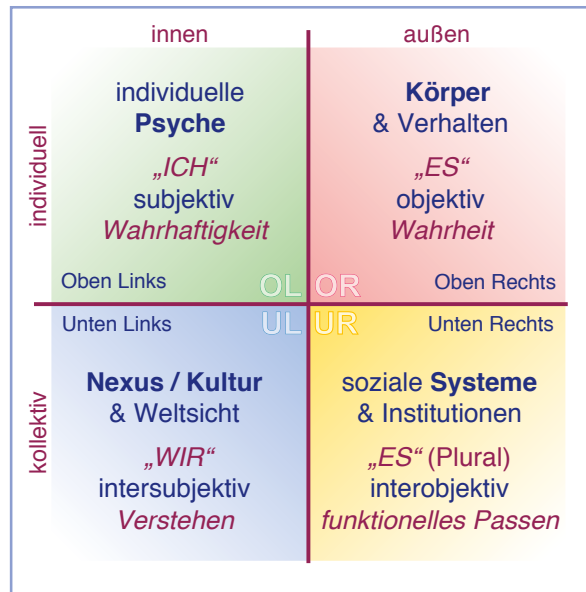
innen

außen

individuell

individuelle **Psyche**

„ICH“
subjektiv
Wahrhaftigkeit

**Körper**
& Verhalten

„ES“
objektiv
Wahrheit

Oben Links

OL

OR

Oben Rechts

Unten Links

UL

UR

Unten Rechts

kollektiv

**Nexus / Kultur**
& Weltsicht

„WIR“
intersubjektiv
Verstehen

soziale **Systeme**
& Institutionen

„ES“ (Plural)
interobjektiv
funktionelles Passen